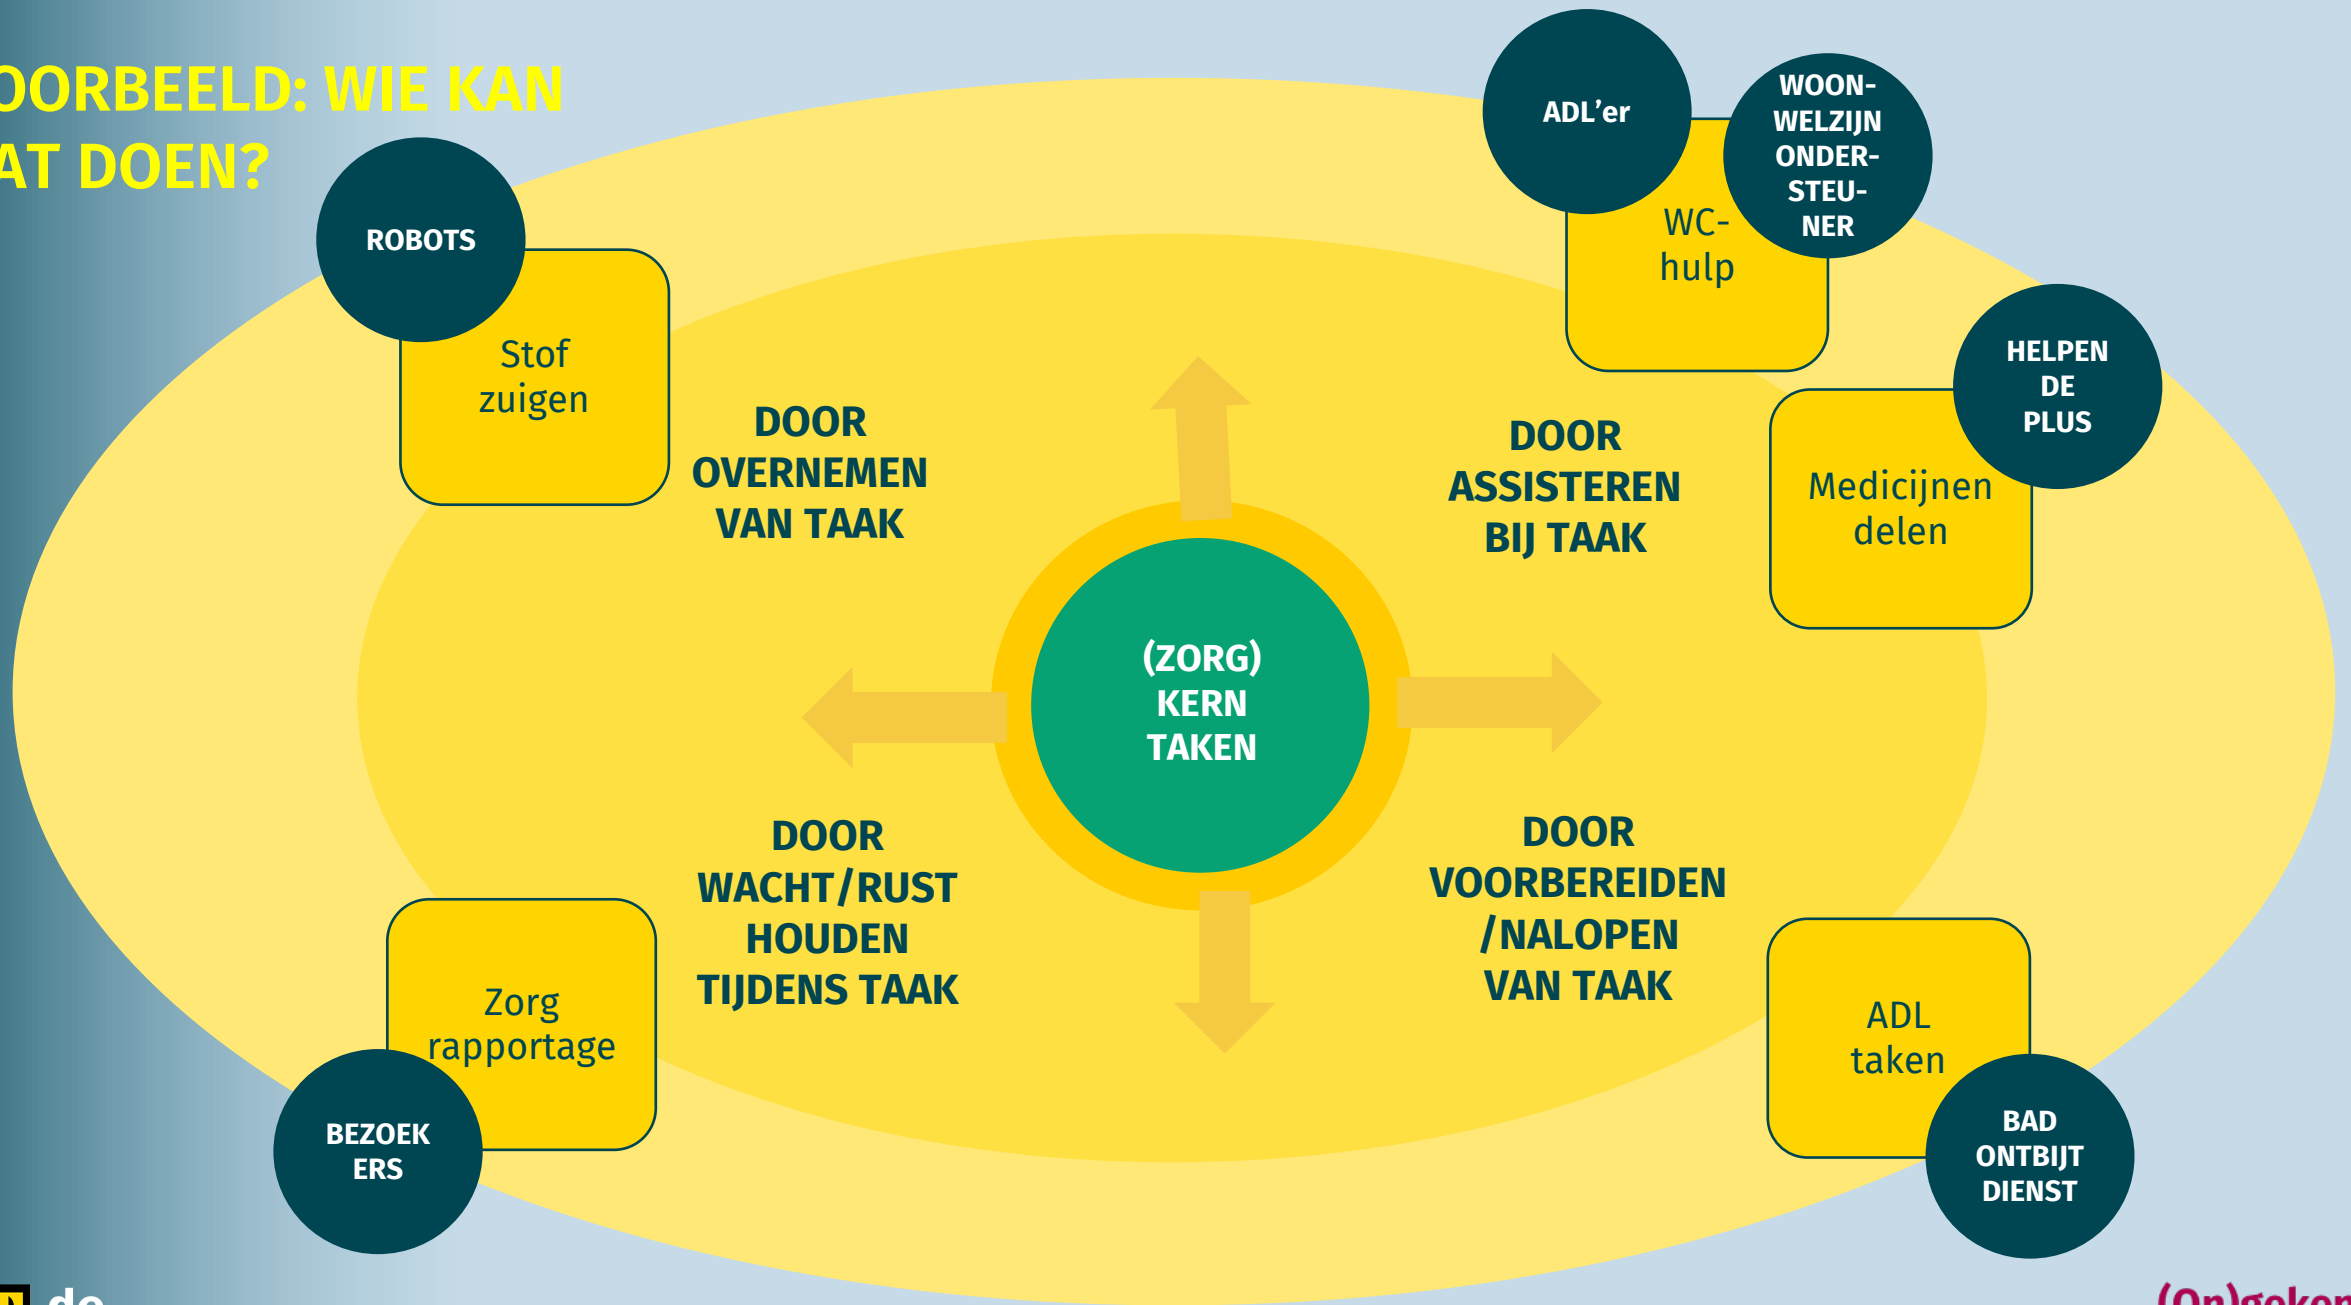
OORBEELD: WIE KAN
AT DOEN?

ROBOTS

Stof zuigen

DOOR OVERNEMEN VAN TAAK

ADL'er

WOON-WELZIJN ONDER-STEU-NER

WC-hulp

DOOR ASSISTEREN BIJ TAAK

HELPEN DE PLUS

Medicijnen delen

(ZORG) KERN TAKEN

DOOR WACHT/RUST HOUDEN TIJDENS TAAK

DOOR VOORBEREIDEN /NALOPEN VAN TAAK

Zorg rapportage

BEZOEK ERS

ADL taken

BAD ONTBIJT DIENST

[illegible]

(On)geke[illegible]